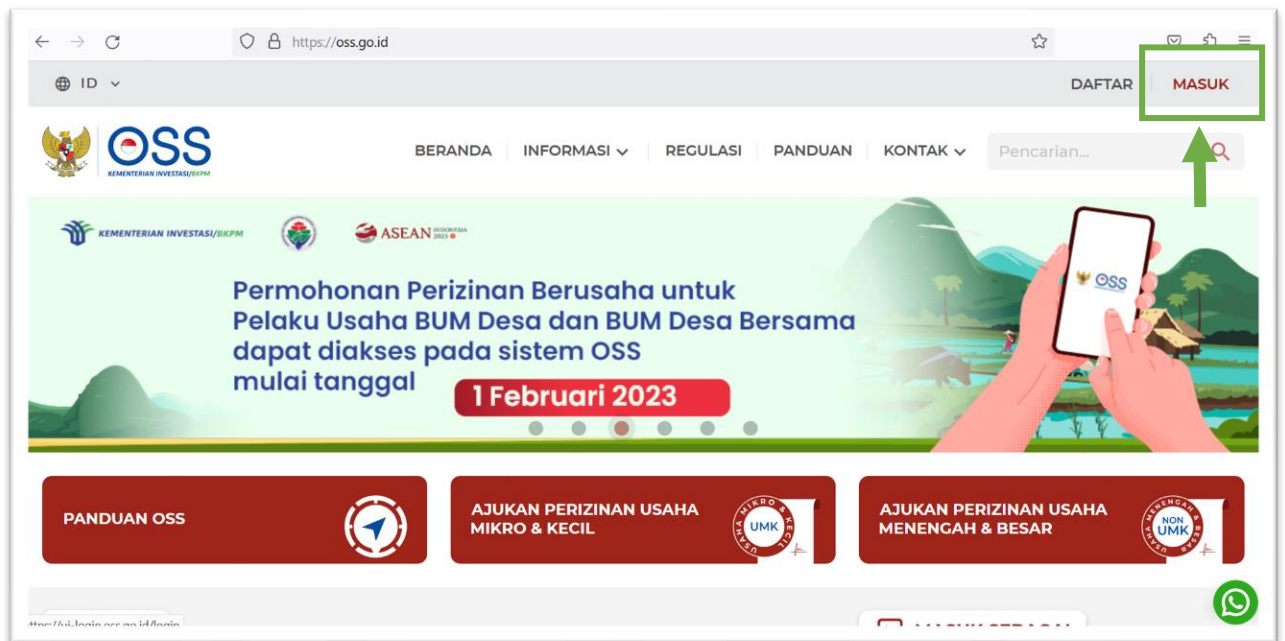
https://oss.go.id

ID

DAFTAR MASUK

OSS
KEMENTERIAN INVESTASI/BKPM

BERANDA INFORMASI REGULASI PANDUAN KONTAK

Pencarian...

KEMENTERIAN INVESTASI/BKPM

ASEAN INDONESIA 2023

OSS

Permohonan Perizinan Berusaha untuk Pelaku Usaha BUM Desa dan BUM Desa Bersama dapat diakses pada sistem OSS mulai tanggal

1 Februari 2023

PANDUAN OSS

AJUKAN PERIZINAN USAHA MIKRO & KECIL

USAHA MIKRO & KECIL
UMK

AJUKAN PERIZINAN USAHA MENENGAH & BESAR

USAHA MENENGAH & BESAR
NON UMK

https://ui-login.oss.go.id/login

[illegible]